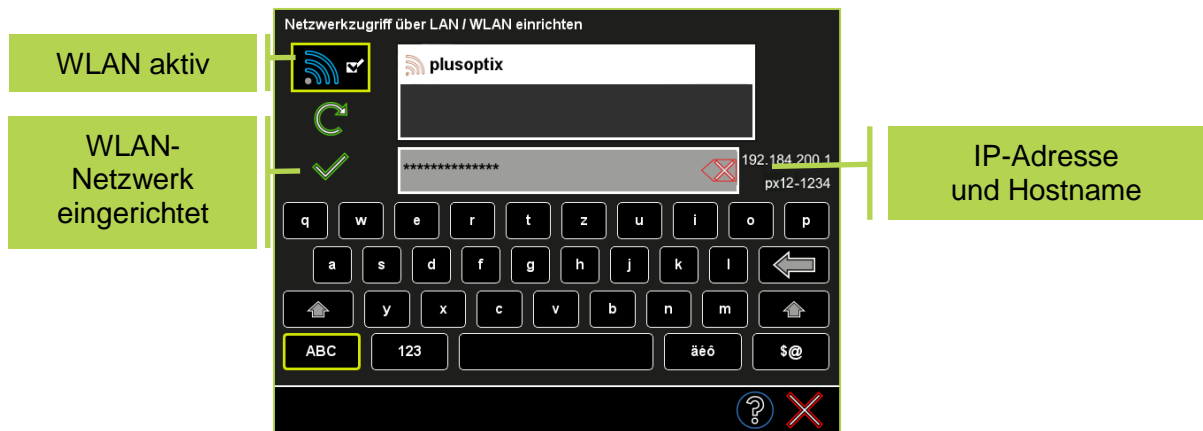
Netzwerkzugriff über LAN / WLAN einrichten

WLAN aktiv

WLAN-Netzwerk eingerichtet

plusoptix

**************

192.184.200.1

px12-1234

IP-Adresse und Hostname

q w e r t z u i o p

a s d f g h j k l

y x c v b n m

ABC 123 äéó $@